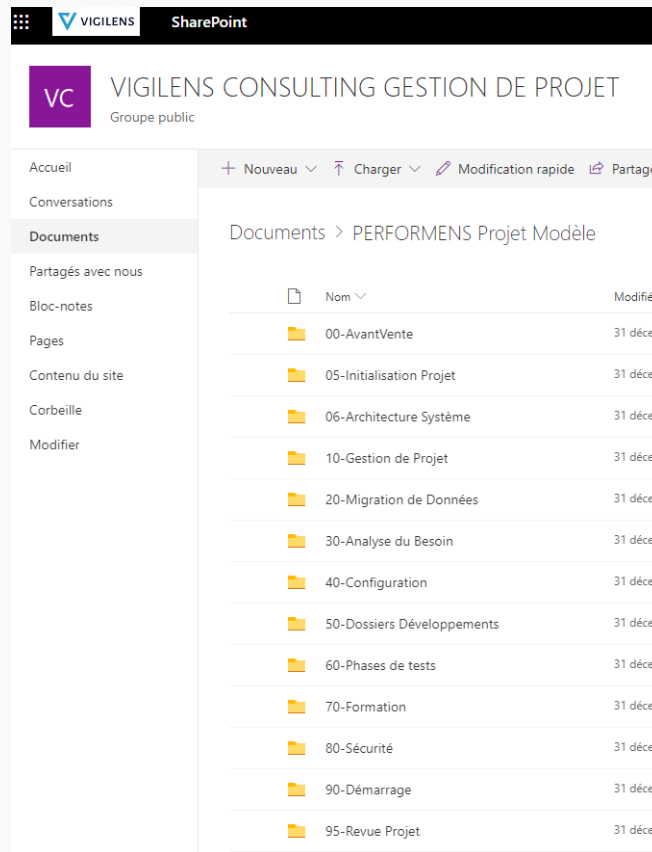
VIGILENS SharePoint

VC VIGILENS CONSULTING GESTION DE PROJET
Groupe public

Accueil
Conversations
Documents
Partagés avec nous
Bloc-notes
Pages
Contenu du site
Corbeille
Modifier

+ Nouveau ∨ Charger ∨ Modification rapide Partag

Documents > PERFORMENS Projet Modèle

| Nom ∨ | Modifi |
|---|---|
| 00-AvantVente | 31 déce |
| 05-Initialisation Projet | 31 déce |
| 06-Architecture Système | 31 déce |
| 10-Gestion de Projet | 31 déce |
| 20-Migration de Données | 31 déce |
| 30-Analyse du Besoin | 31 déce |
| 40-Configuration | 31 déce |
| 50-Dossiers Développements | 31 déce |
| 60-Phases de tests | 31 déce |
| 70-Formation | 31 déce |
| 80-Sécurité | 31 déce |
| 90-Démarrage | 31 déce |
| 95-Revue Projet | 31 déce |